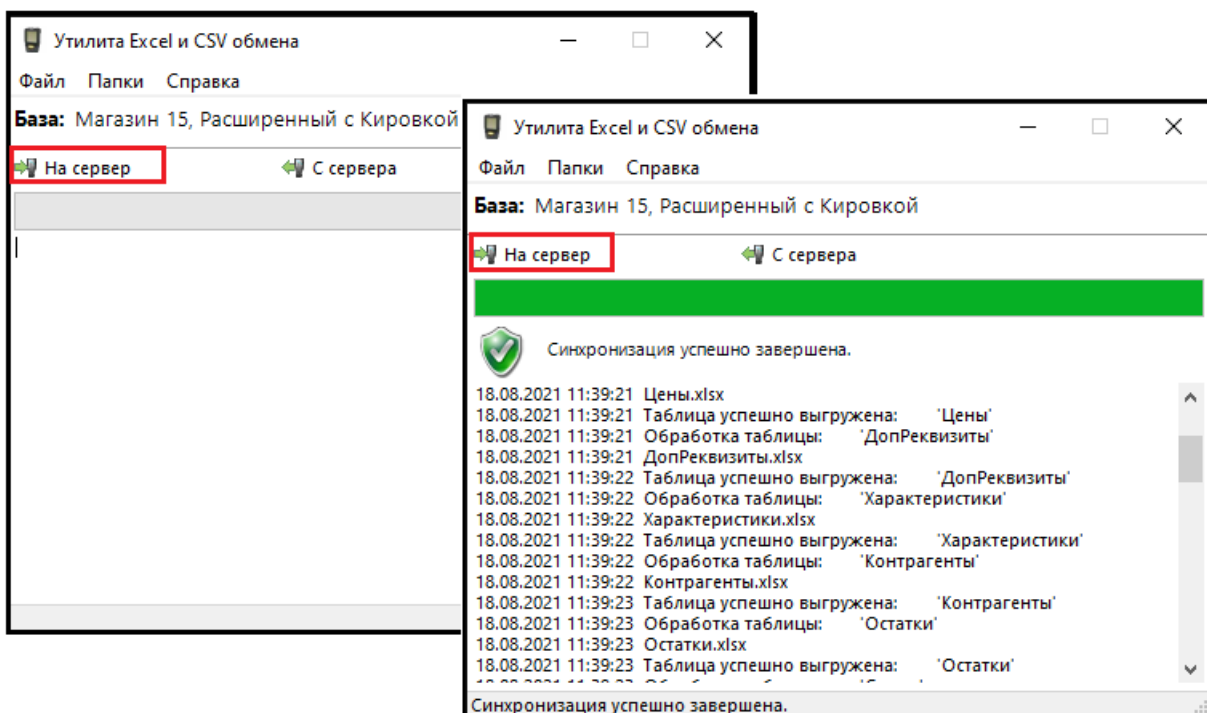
Утилита Excel и CSV обмена

Файл Папки Справка

База: Магазин 15, Расширенный с Кировкой

На сервер С сервера

Утилита Excel и CSV обмена

Файл Папки Справка

База: Магазин 15, Расширенный с Кировкой

На сервер С сервера

Синхронизация успешно завершена.

18.08.2021 11:39:21 Цены.xlsx
18.08.2021 11:39:21 Таблица успешно выгружена: 'Цены'
18.08.2021 11:39:21 Обработка таблицы: 'ДопРеквизиты'
18.08.2021 11:39:21 ДопРеквизиты.xlsx
18.08.2021 11:39:22 Таблица успешно выгружена: 'ДопРеквизиты'
18.08.2021 11:39:22 Обработка таблицы: 'Характеристики'
18.08.2021 11:39:22 Характеристики.xlsx
18.08.2021 11:39:22 Таблица успешно выгружена: 'Характеристики'
18.08.2021 11:39:22 Обработка таблицы: 'Контрагенты'
18.08.2021 11:39:22 Контрагенты.xlsx
18.08.2021 11:39:23 Таблица успешно выгружена: 'Контрагенты'
18.08.2021 11:39:23 Обработка таблицы: 'Остатки'
18.08.2021 11:39:23 Остатки.xlsx
18.08.2021 11:39:23 Таблица успешно выгружена: 'Остатки'
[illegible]

Синхронизация успешно завершена.